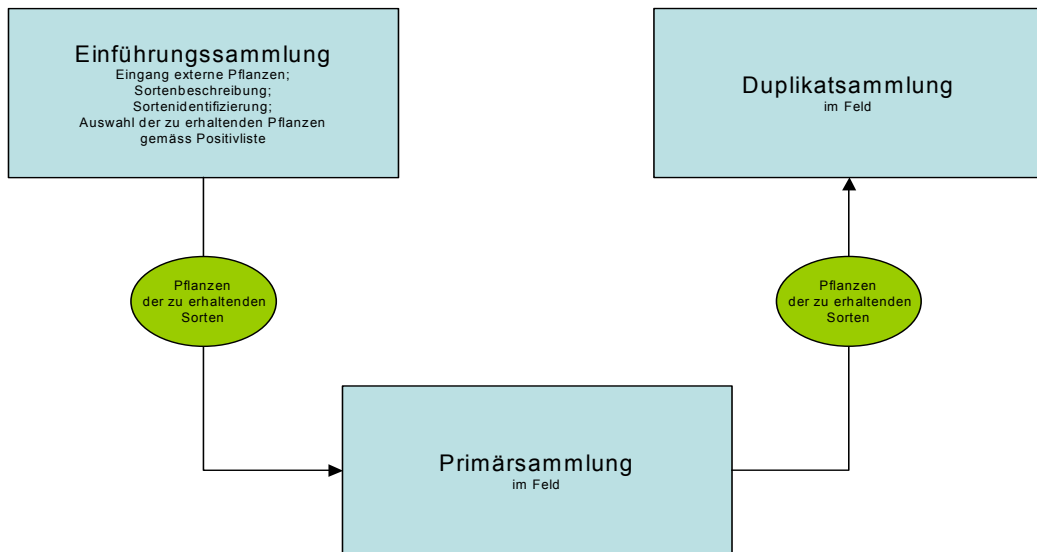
Einführungssammlung
Eingang externe Pflanzen;
Sortenbeschreibung;
Sortenidentifizierung;
Auswahl der zu erhaltenden Pflanzen gemäss Positivliste

Duplikatsammlung
im Feld

Pflanzen der zu erhaltenden Sorten

Pflanzen der zu erhaltenden Sorten

Primärsammlung
im Feld